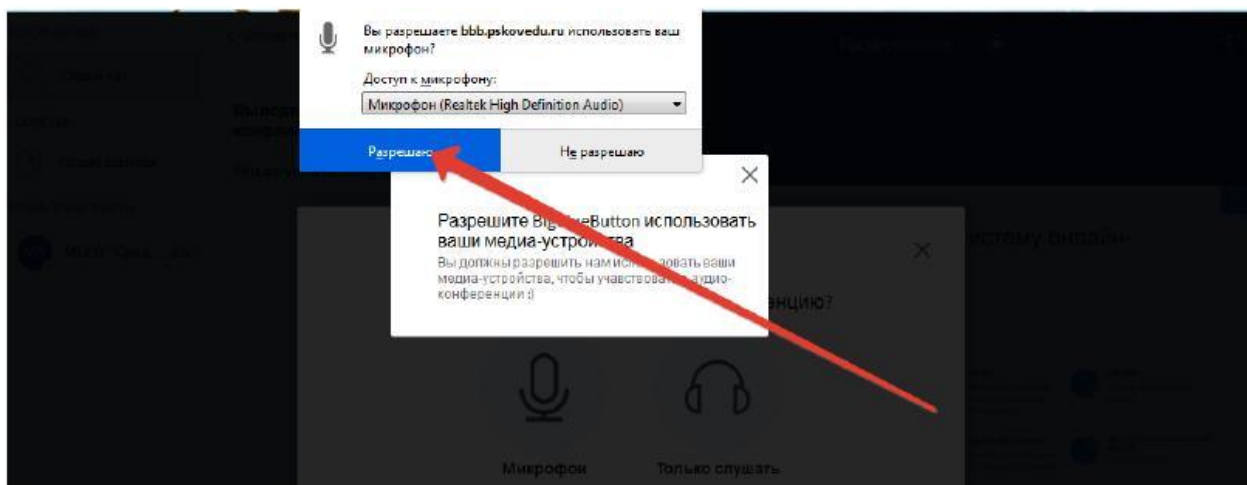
Вы разрешаете bbb.pskovedu.ru использовать ваш микрофон?

Доступ к микрофону:

Микрофон (Realtek High Definition Audio)

Разрешаю

Не разрешаю

Разрешите Big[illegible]eButton использовать ваши медиа-устрой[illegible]тва

Вы должны разрешить нам ис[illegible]зовать ваши медиа-устройства, чтобы участвова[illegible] аудио-конференции :)

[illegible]нцию?

Микрофон

Только слушать